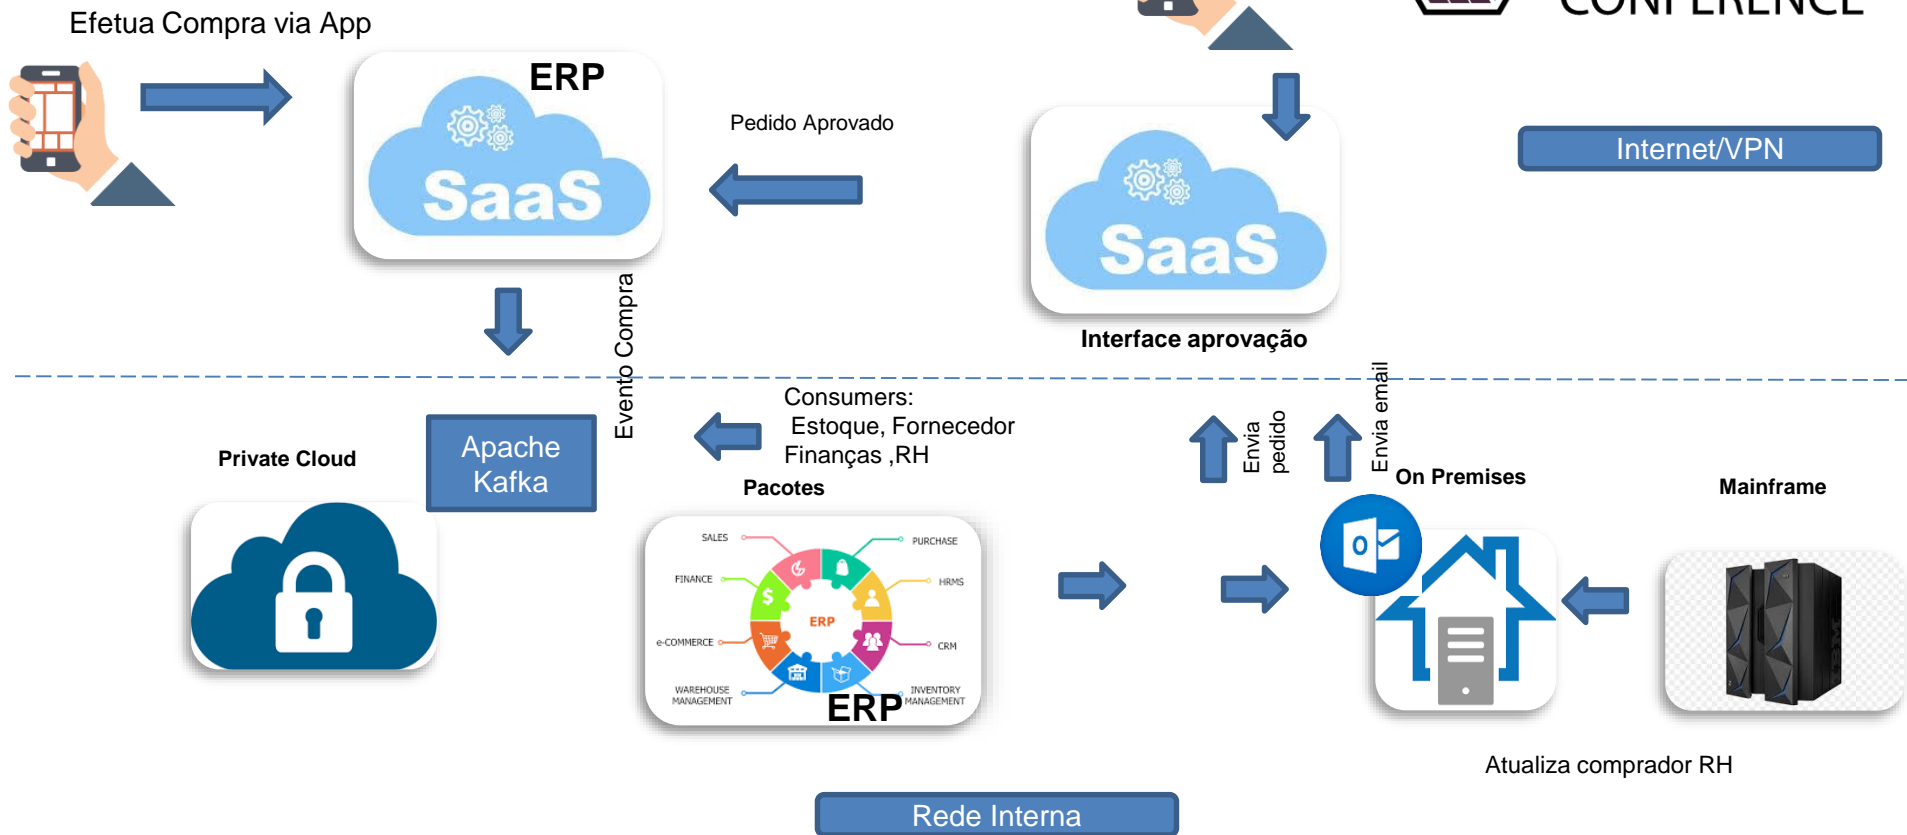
Efetua Compra via App

ERP

SaaS

Pedido Aprovado

SaaS

Interface aprovação

Internet/VPN

Evento Compra

Private Cloud

Apache Kafka

Consumers:
Estoque, Fornecedor
Finanças ,RH

Pacotes

SALES
PURCHASE
FINANCE
HRMS
e-COMMERCE
ERP
CRM
WAREHOUSE MANAGEMENT
INVENTORY MANAGEMENT
ERP

Envia pedido

Envia email

On Premises

Mainframe

Atualiza comprador RH

Rede Interna